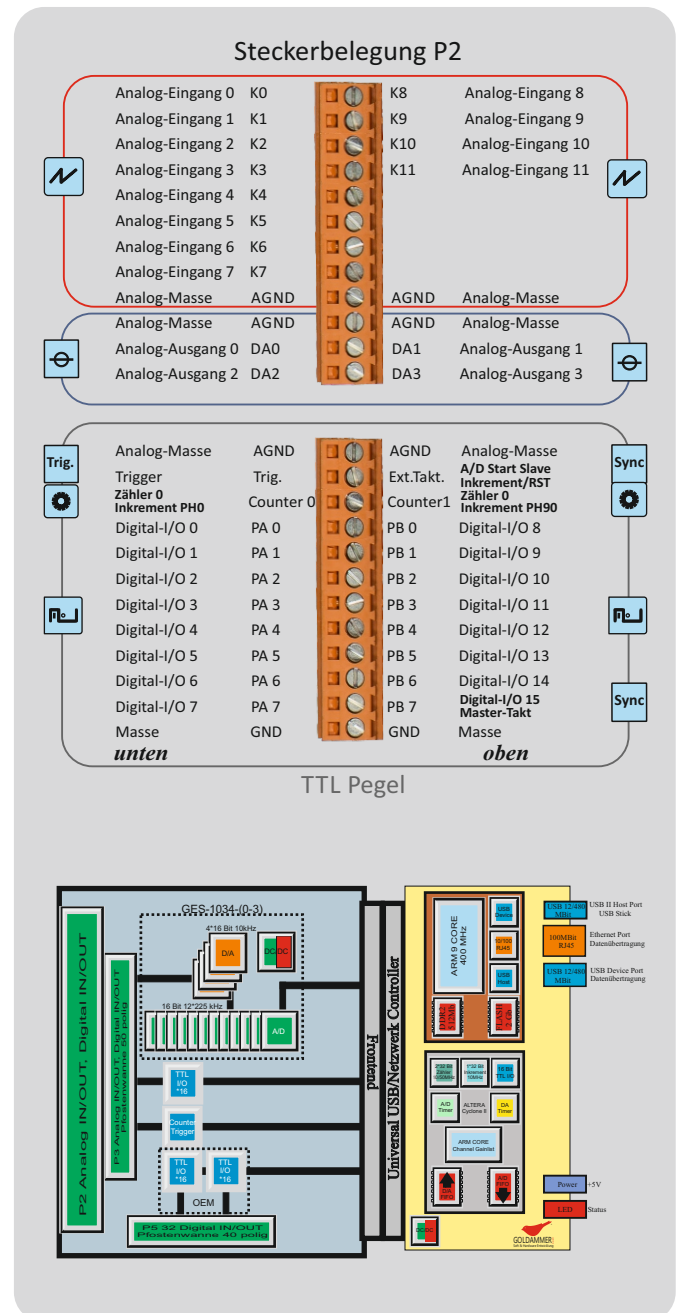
Steckerbelegung P2

| | | | |
|---|---|---|---|
| Analog-Eingang 0 | K0 | K8 | Analog-Eingang 8 |
| Analog-Eingang 1 | K1 | K9 | Analog-Eingang 9 |
| Analog-Eingang 2 | K2 | K10 | Analog-Eingang 10 |
| Analog-Eingang 3 | K3 | K11 | Analog-Eingang 11 |
| Analog-Eingang 4 | K4 | | |
| Analog-Eingang 5 | K5 | | |
| Analog-Eingang 6 | K6 | | |
| Analog-Eingang 7 | K7 | | |
| Analog-Masse | AGND | AGND | Analog-Masse |
| Analog-Masse | AGND | AGND | Analog-Masse |
| Analog-Ausgang 0 | DA0 | DA1 | Analog-Ausgang 1 |
| Analog-Ausgang 2 | DA2 | DA3 | Analog-Ausgang 3 |
| Analog-Masse | AGND | AGND | Analog-Masse |
| Trigger | Trig. | Ext.Takt. | A/D Start Slave Inkrement/RST |
| Zähler 0 Inkrement PH0 | Counter 0 | Counter1 | Zähler 0 Inkrement PH90 |
| Digital-I/O 0 | PA 0 | PB 0 | Digital-I/O 8 |
| Digital-I/O 1 | PA 1 | PB 1 | Digital-I/O 9 |
| Digital-I/O 2 | PA 2 | PB 2 | Digital-I/O 10 |
| Digital-I/O 3 | PA 3 | PB 3 | Digital-I/O 11 |
| Digital-I/O 4 | PA 4 | PB 4 | Digital-I/O 12 |
| Digital-I/O 5 | PA 5 | PB 5 | Digital-I/O 13 |
| Digital-I/O 6 | PA 6 | PB 6 | Digital-I/O 14 |
| Digital-I/O 7 | PA 7 | PB 7 | Digital-I/O 15 Master-Takt |
| Masse | GND | GND | Masse |

Trig. Sync Sync

unten oben

TTL Pegel

P2 Analog IN/OUT, Digital IN/OUT
P3 Analog IN/OUT, Digital IN/OUT Pfostenwanne 50 polig
GES-1034-(0-3)
4*16 Bit 10kHz
D/A
DC/DC
16 Bit 12*225 kHz
A/D
TTL I/O *16
Counter Trigger
TTL I/O *16
TTL I/O *16
OEM
P5 32 Digital IN/OUT Pfostenwanne 40 polig
Frontend
Universal USB/Netzwerk Controller
ARM 9 CORE 400 MHz
USB Device
10/100 RJ45
USB Host
DDR2 SDRAM
FLASH 2 Gb
2*32 Bit Zähler 100MHz
1*32 Bit Inkrement 100kHz
16 Bit TTL I/O
A/D Timer
ALTERA Cyclone II
DA Timer
ARM CORE Channel Geinlist
USB 12/480 MBit
USB II Host Port USB Stick
100MBit RJ45
Ethernet Port Datenübertragung
USB 12/480 MBit
USB Device Port Datenübertragung
Power
+5V
LED
Status
GOLDAMMER